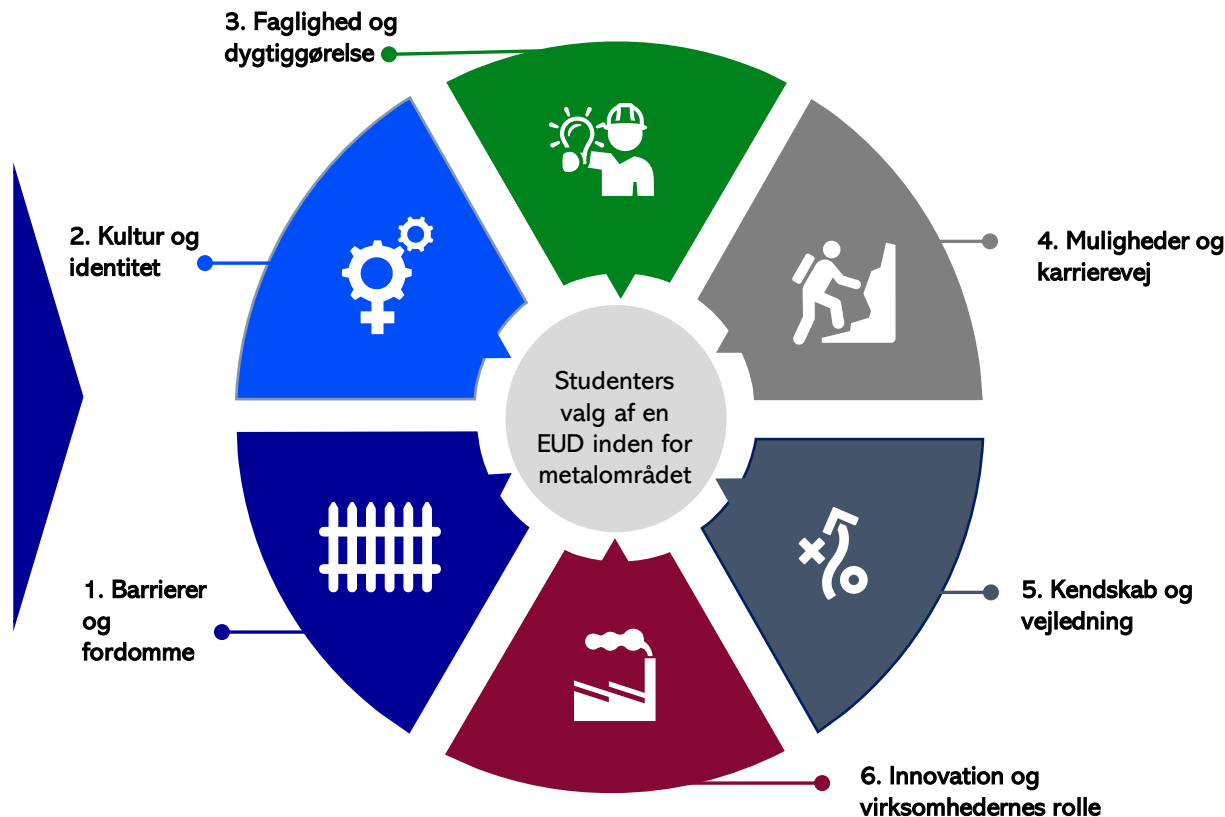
3. Faglighed og dygtiggørelse

2. Kultur og identitet

4. Muligheder og karrierevej

Studenters valg af en EUD inden for metalområdet

1. Barrierer og fordomme

5. Kendskab og vejledning

6. Innovation og virksomhedernes rolle